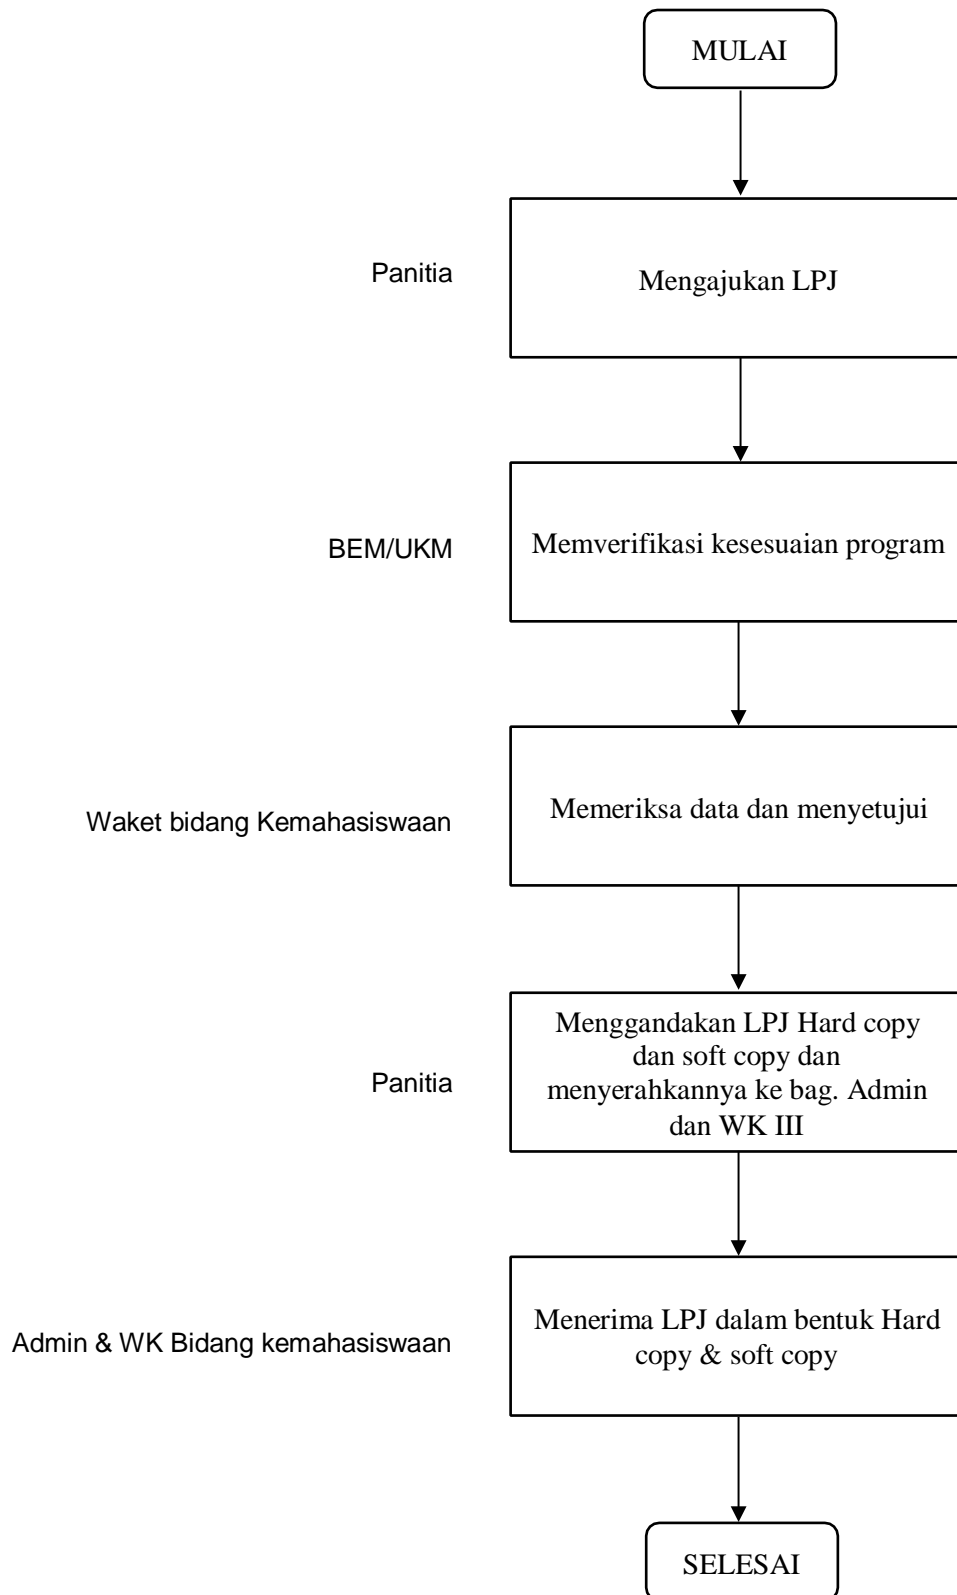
MULAI

Panitia

Mengajukan LPJ

BEM/UKM

Memverifikasi kesesuaian program

Waket bidang Kemahasiswaan

Memeriksa data dan menyetujui

Panitia

Menggandakan LPJ Hard copy dan soft copy dan menyerahkannya ke bag. Admin dan WK III

Admin & WK Bidang kemahasiswaan

Menerima LPJ dalam bentuk Hard copy & soft copy

SELESAI